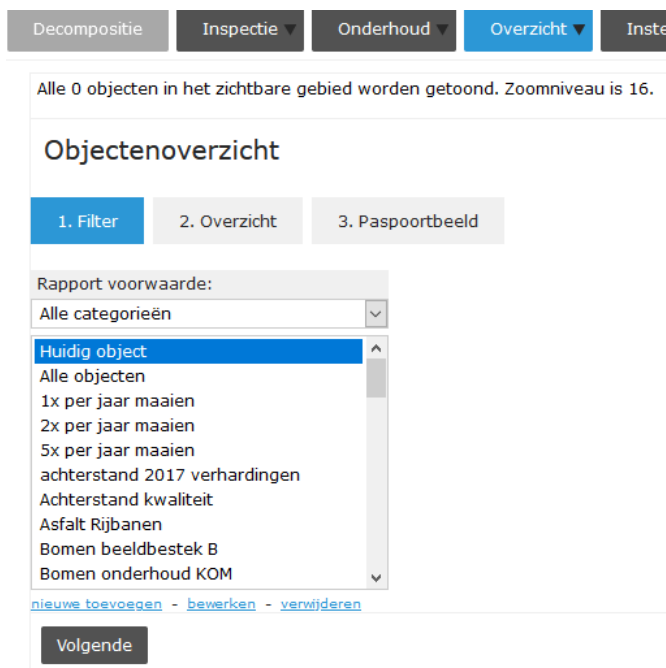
Decompositie | Inspectie ▼ | Onderhoud ▼ | Overzicht ▼ | Inste

Alle 0 objecten in het zichtbare gebied worden getoond. Zoomniveau is 16.

Objectenoverzicht

1. Filter | 2. Overzicht | 3. Paspoortbeeld

Rapport voorwaarde:

Alle categorieën

Huidig object
Alle objecten
1x per jaar maaien
2x per jaar maaien
5x per jaar maaien
achterstand 2017 verhardingen
Achterstand kwaliteit
Asfalt Rijbanen
Bomen beeldbestek B
Bomen onderhoud KOM

nieuwe toevoegen - bewerken - verwijderen

Volgende